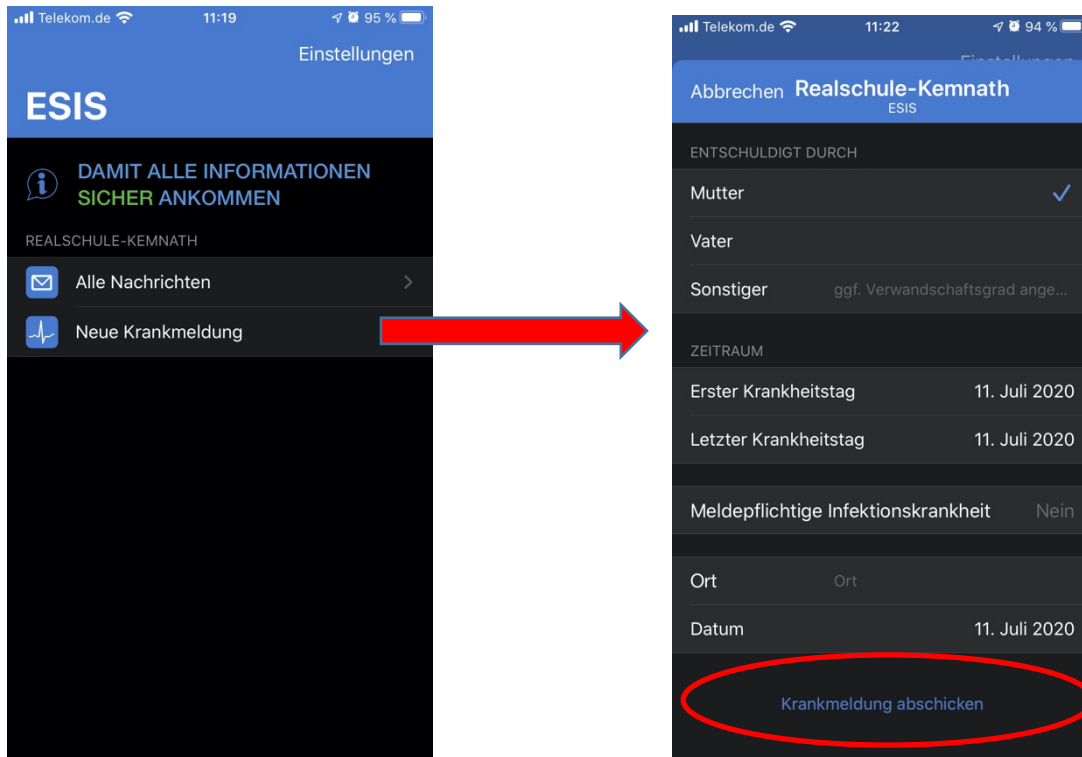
Telekom.de 11:19 95 %

Einstellungen

ESIS

DAMIT ALLE INFORMATIONEN SICHER ANKOMMEN

REALSCHULE-KEMNATH

Alle Nachrichten

Neue Krankmeldung

Telekom.de 11:22 94 %

Abbrechen Realschule-Kemnath
ESIS

ENTSCHULDIGT DURCH

Mutter

Vater

Sonstiger ggf. Verwandschaftsgrad ange...

ZEITRAUM

Erster Krankheitstag 11. Juli 2020

Letzter Krankheitstag 11. Juli 2020

Meldepflichtige Infektionskrankheit Nein

Ort Ort

Datum 11. Juli 2020

Krankmeldung abschicken